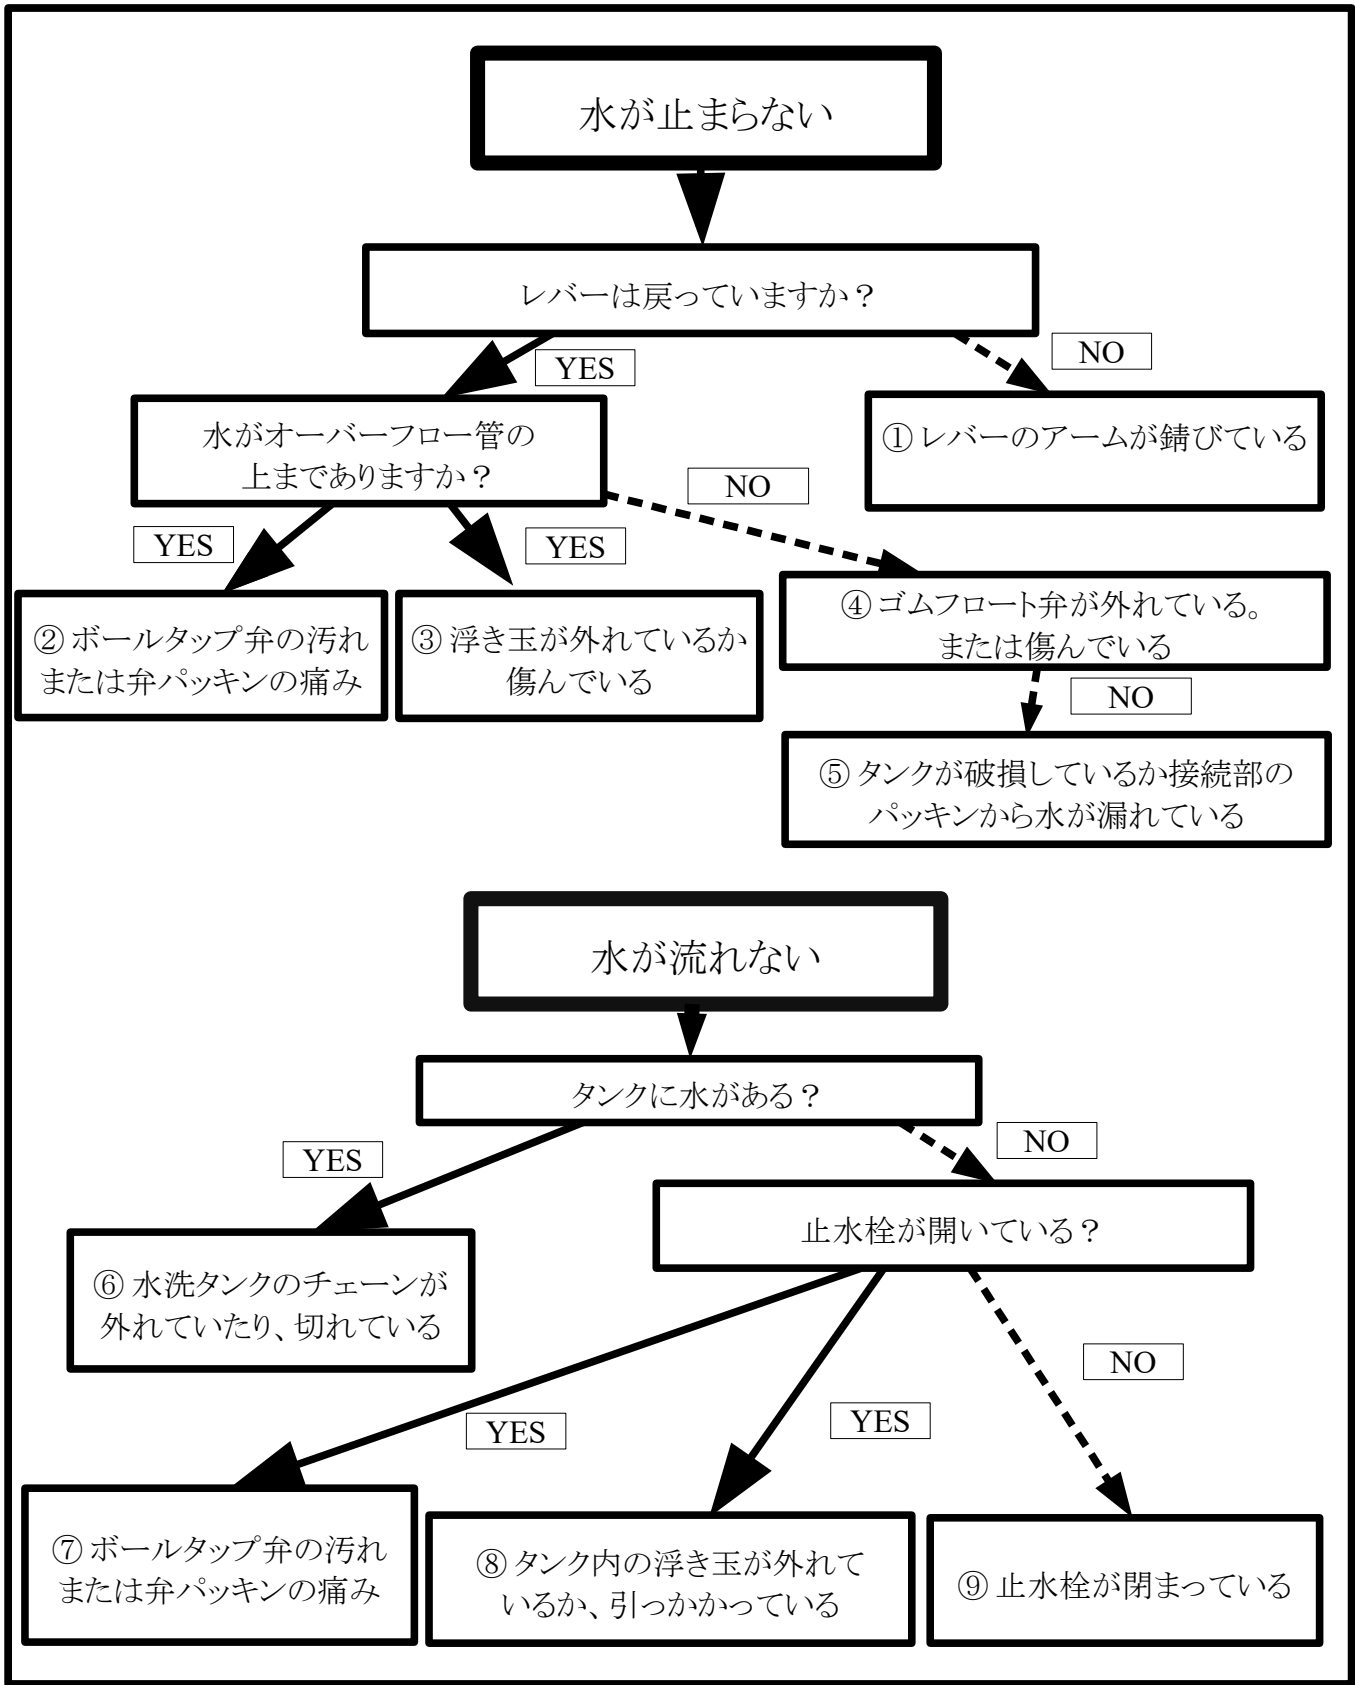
水が止まらない

レバーは戻っていますか？

YES

NO

水がオーバーフロー管の上までありますか？

① レバーのアームが錆びている

NO

YES

YES

② ボールタップ弁の汚れまたは弁パッキンの痛み

③ 浮き玉が外れているか傷んでいる

④ ゴムフロート弁が外れている。または傷んでいる

NO

⑤ タンクが破損しているか接続部のパッキンから水が漏れている

水が流れない

タンクに水がある？

YES

NO

止水栓が開いている？

⑥ 水洗タンクのチェーンが外れていたり、切れている

NO

YES

YES

⑦ ボールタップ弁の汚れまたは弁パッキンの痛み

⑧ タンク内の浮き玉が外れているか、引っかかっている

⑨ 止水栓が閉まっている